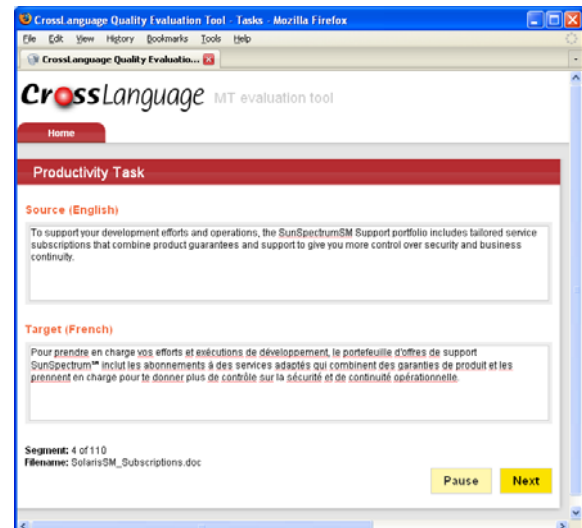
CrossLanguage Quality Evaluation Tool - Tasks - Mozilla Firefox

File Edit View History Bookmarks Tools Help

CrossLanguage Quality Evaluatio...

CrossLanguage MT evaluation tool

Home

Productivity Task

Source (English)

To support your development efforts and operations, the SunSpectrumSM Support portfolio includes tailored service subscriptions that combine product guarantees and support to give you more control over security and business continuity.

Target (French)

Pour prendre en charge vos efforts et exécutions de développement, le portefeuille d'offres de support SunSpectrum℠ inclut les abonnements à des services adaptés qui combinent des garanties de produit et les prennent en charge pour te donner plus de contrôle sur la sécurité et de continuité opérationnelle.

Segment: 4 of 110
Filename: SolarisSM_Subscriptions.doc

Pause

Next